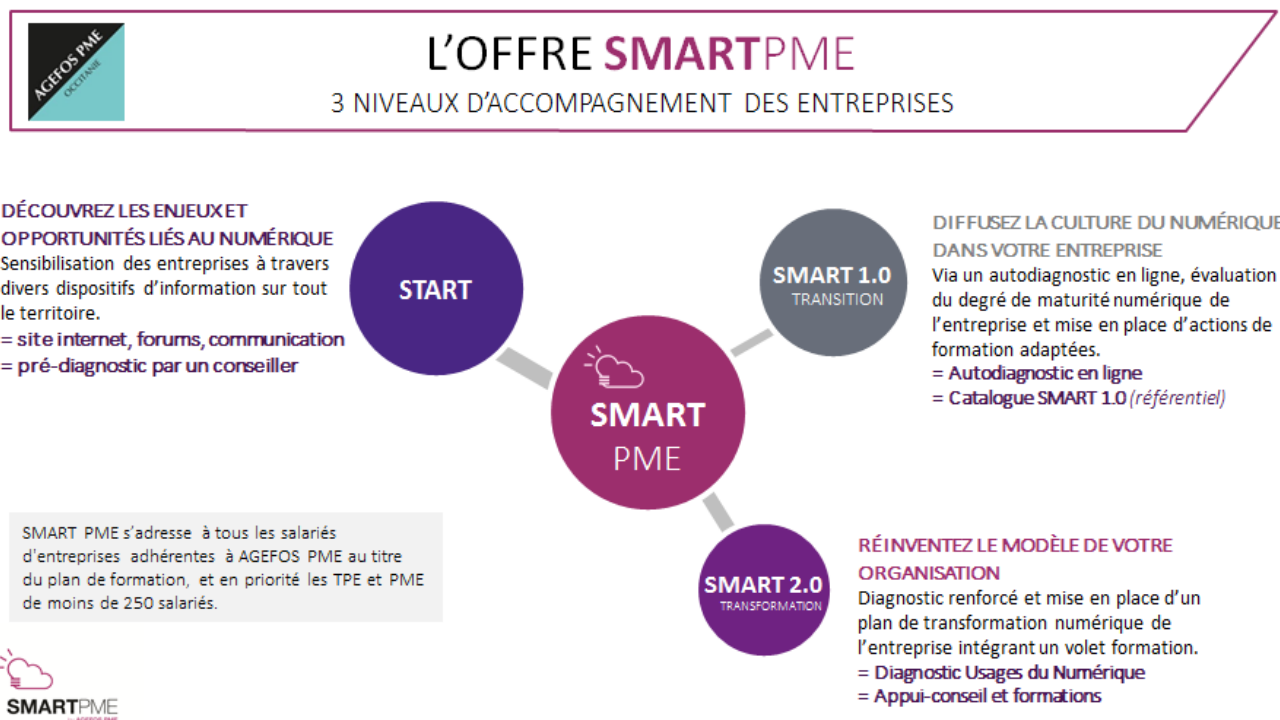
AGEFOS PME
OCCITANIE

L'OFFRE SMARTPME
3 NIVEAUX D'ACCOMPAGNEMENT DES ENTREPRISES

DÉCOUVREZ LES ENJEUX ET OPPORTUNITÉS LIÉS AU NUMÉRIQUE
Sensibilisation des entreprises à travers divers dispositifs d'information sur tout le territoire.
= site internet, forums, communication
= pré-diagnostic par un conseiller

START

SMART 1.0
TRANSITION

DIFFUSEZ LA CULTURE DU NUMÉRIQUE DANS VOTRE ENTREPRISE
Via un autodiagnostic en ligne, évaluation du degré de maturité numérique de l'entreprise et mise en place d'actions de formation adaptées.
= Autodiagnostic en ligne
= Catalogue SMART 1.0 (référentiel)

SMART
PME

SMART PME s'adresse à tous les salariés d'entreprises adhérentes à AGEFOS PME au titre du plan de formation, et en priorité les TPE et PME de moins de 250 salariés.

SMART 2.0
TRANSFORMATION

RÉINVENTEZ LE MODÈLE DE VOTRE ORGANISATION
Diagnostic renforcé et mise en place d'un plan de transformation numérique de l'entreprise intégrant un volet formation.
= Diagnostic Usages du Numérique
= Appui-conseil et formations

SMARTPME
by AGEFOS PME